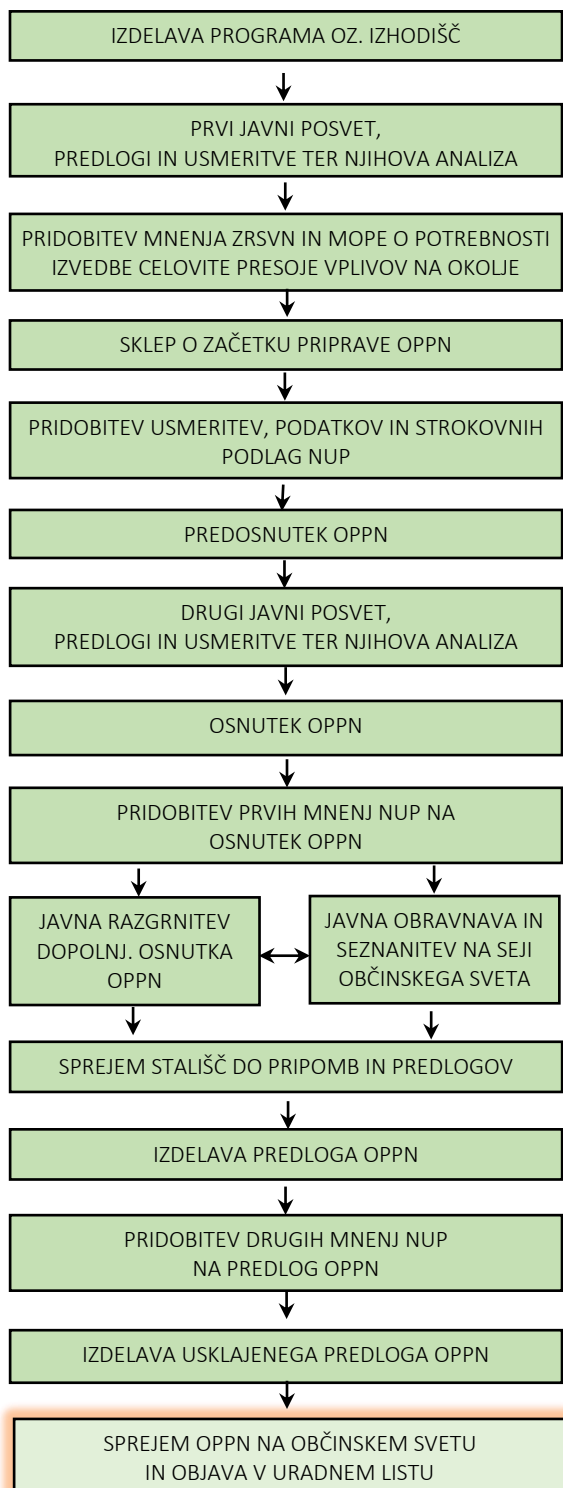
IZDELAVA PROGRAMA OZ. IZHODIŠČ

PRVI JAVNI POSVET,
PREDLOGI IN USMERITVE TER NJIHOVA ANALIZA

PRIDOBITEV MNENJA ZRSVN IN MOPE O POTREBNOSTI IZVEDBE CELOVITE PRESOJE VPLIVOV NA OKOLJE

SKLEP O ZAČETKU PRIPRAVE OPPN

PRIDOBITEV USMERITEV, PODATKOV IN STROKOVNIH PODLAG NUP

PREDOSNUTEK OPPN

DRUGI JAVNI POSVET,
PREDLOGI IN USMERITVE TER NJIHOVA ANALIZA

OSNUTEK OPPN

PRIDOBITEV PRVIH MNENJ NUP NA OSNUTEK OPPN

JAVNA RAZGRNITEV DOPOLNJ. OSNUTKA OPPN

JAVNA OBRAVNAVA IN SEZNANITEV NA SEJI OBČINSKEGA SVETA

SPREJEM STALIŠČ DO PRIPOMB IN PREDLOGOV

IZDELAVA PREDLOGA OPPN

PRIDOBITEV DRUGIH MNENJ NUP
NA PREDLOG OPPN

IZDELAVA USKLAJENEGA PREDLOGA OPPN

SPREJEM OPPN NA OBČINSKEM SVETU
IN OBJAVA V URADNEM LISTU